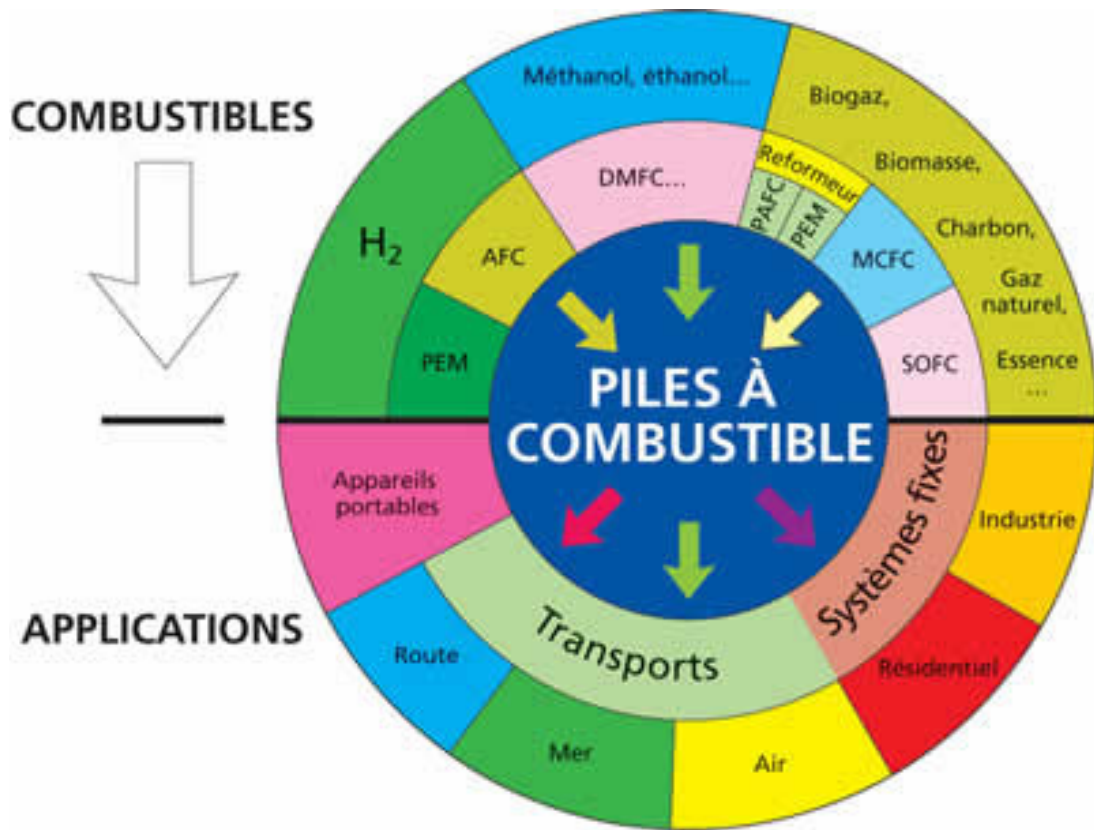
COMBUSTIBLES

APPLICATIONS

Méthanol, éthanol...

Biogaz,

Biomasse,

Charbon,

Gaz naturel,

Essence ...

$H_2$

DMFC...

Reformeur

PAFC

PEM

AFC

MCFC

PEM

SOFC

PILES À COMBUSTIBLE

Appareils portables

Systèmes fixes

Industrie

Transports

Route

Résidentiel

Mer

Air